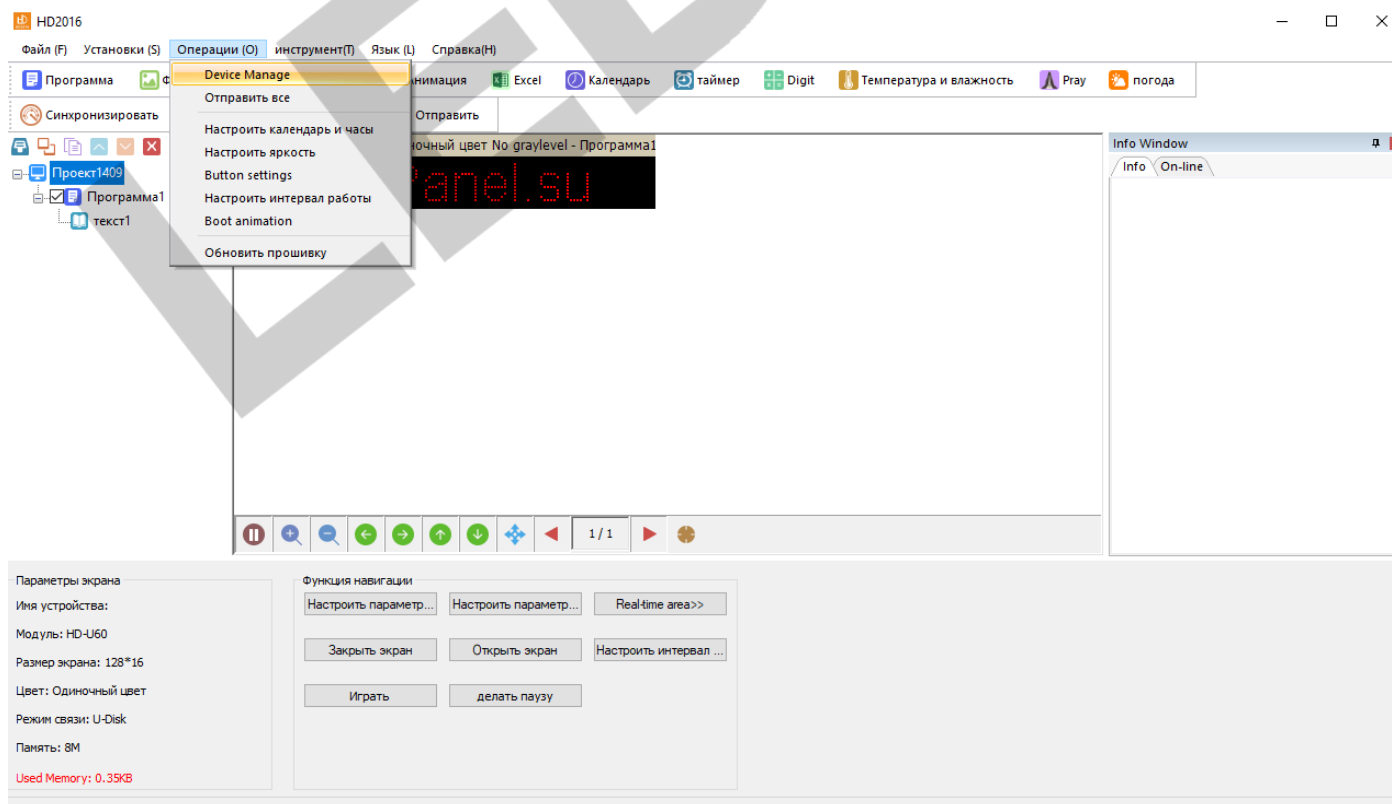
HD2016

Файл (F) Установки (S) Операции (O) инструмент(T) Язык (L) Справка(H)

Программа Ф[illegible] анимация Excel Календарь таймер Digit Температура и влажность Pray погода

Синхронизировать Отправить

Device Manage
Отправить все
Настроить календарь и часы
Настроить яркость
Button settings
Настроить интервал работы
Boot animation
Обновить прошивку

Проект1409
Программа1
текст1

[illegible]очный цвет No graylevel - Программа1

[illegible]anel.su

1 / 1

Info Window
Info On-line

Параметры экрана
Имя устройства:
Модуль: HD-U60
Размер экрана: 128*16
Цвет: Одиночный цвет
Режим связи: U-Disk
Память: 8M
Used Memory: 0.35KB

Функция навигации
Настроить параметр...
Настроить параметр...
Real-time area>>
Закрыть экран
Открыть экран
Настроить интервал ...
Играть
делать паузу